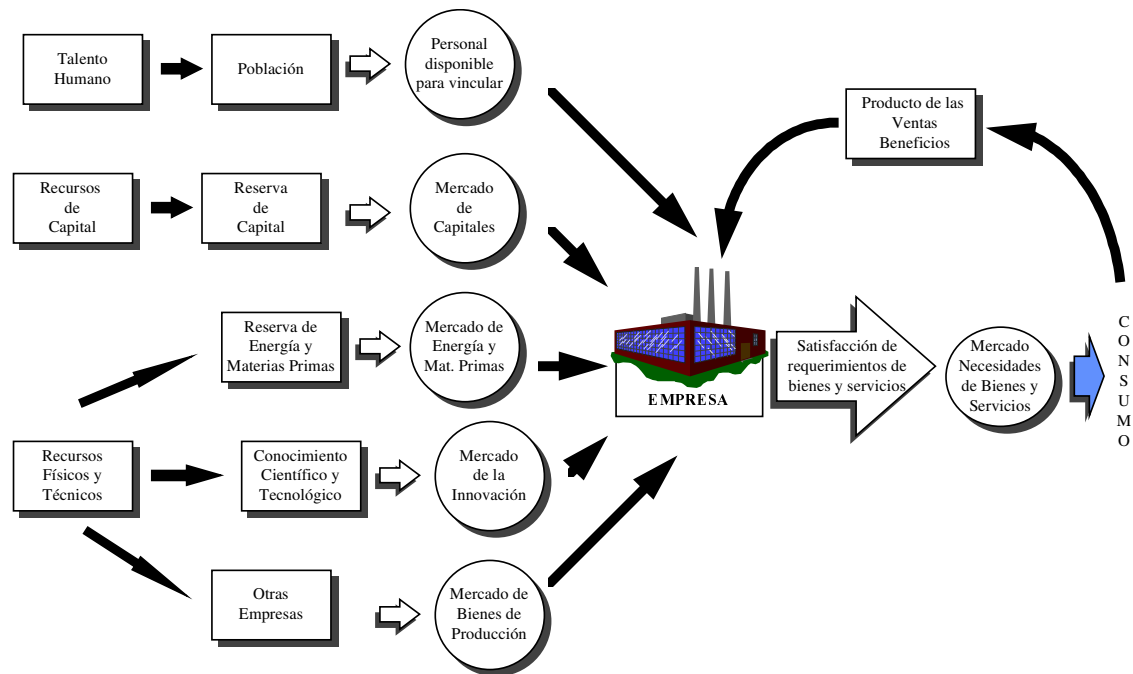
Talento Humano

Población

Personal disponible para vincular

Producto de las Ventas Beneficios

Recursos de Capital

Reserva de Capital

Mercado de Capitales

Reserva de Energía y Materias Primas

Mercado de Energía y Mat. Primas

EMPRESA

Satisfacción de requerimientos de bienes y servicios

Mercado Necesidades de Bienes y Servicios

CONSUMO

Recursos Físicos y Técnicos

Conocimiento Científico y Tecnológico

Mercado de la Innovación

Otras Empresas

Mercado de Bienes de Producción